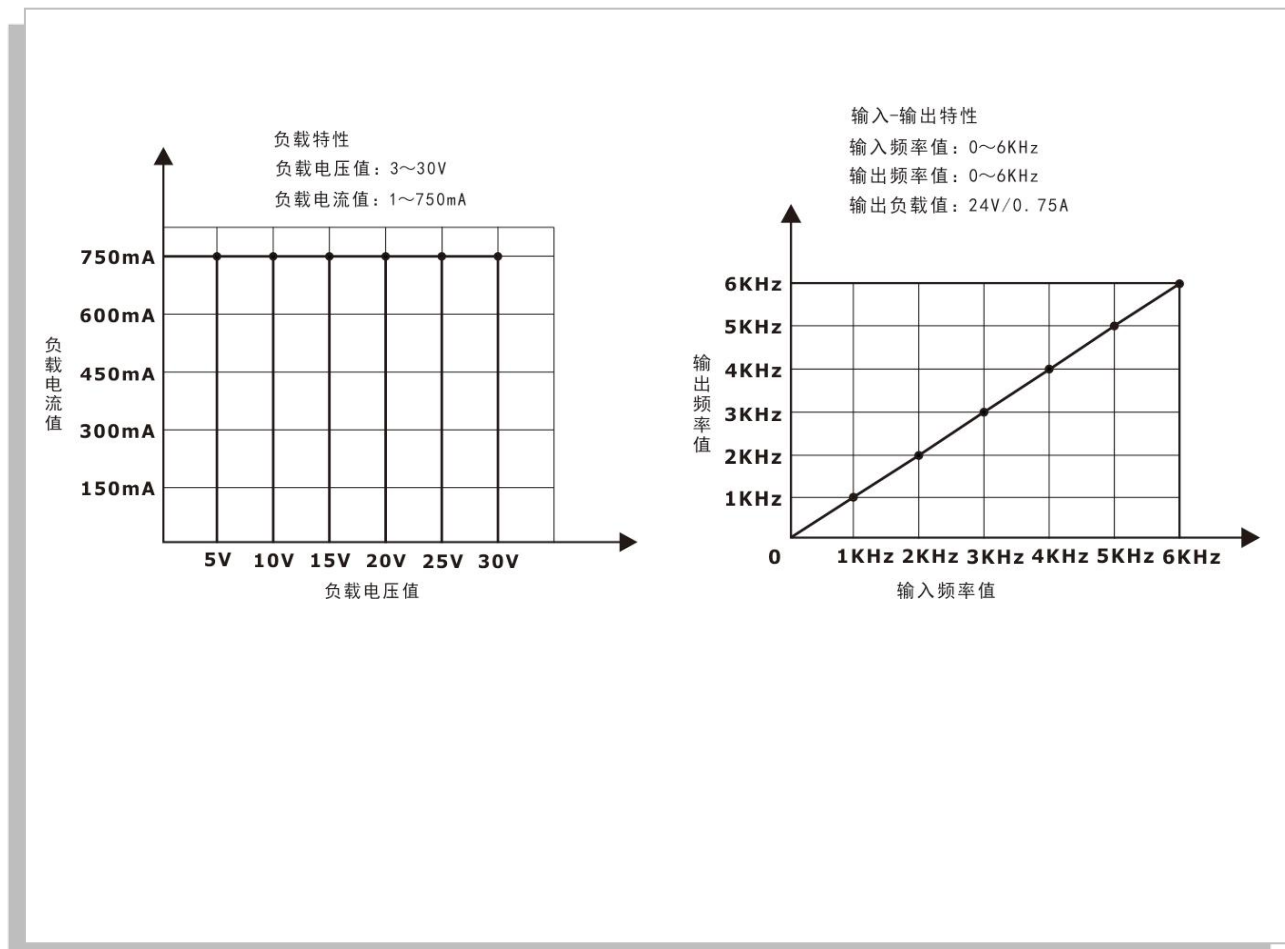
负载特性
负载电压值：3～30V
负载电流值：1～750mA

750mA
600mA
450mA
300mA
150mA
负载电流值
5V 10V 15V 20V 25V 30V
负载电压值

输入-输出特性
输入频率值：0～6KHz
输出频率值：0～6KHz
输出负载值：24V/0.75A

6KHz
5KHz
4KHz
3KHz
2KHz
1KHz
0
输出频率值
1KHz 2KHz 3KHz 4KHz 5KHz 6KHz
输入频率值